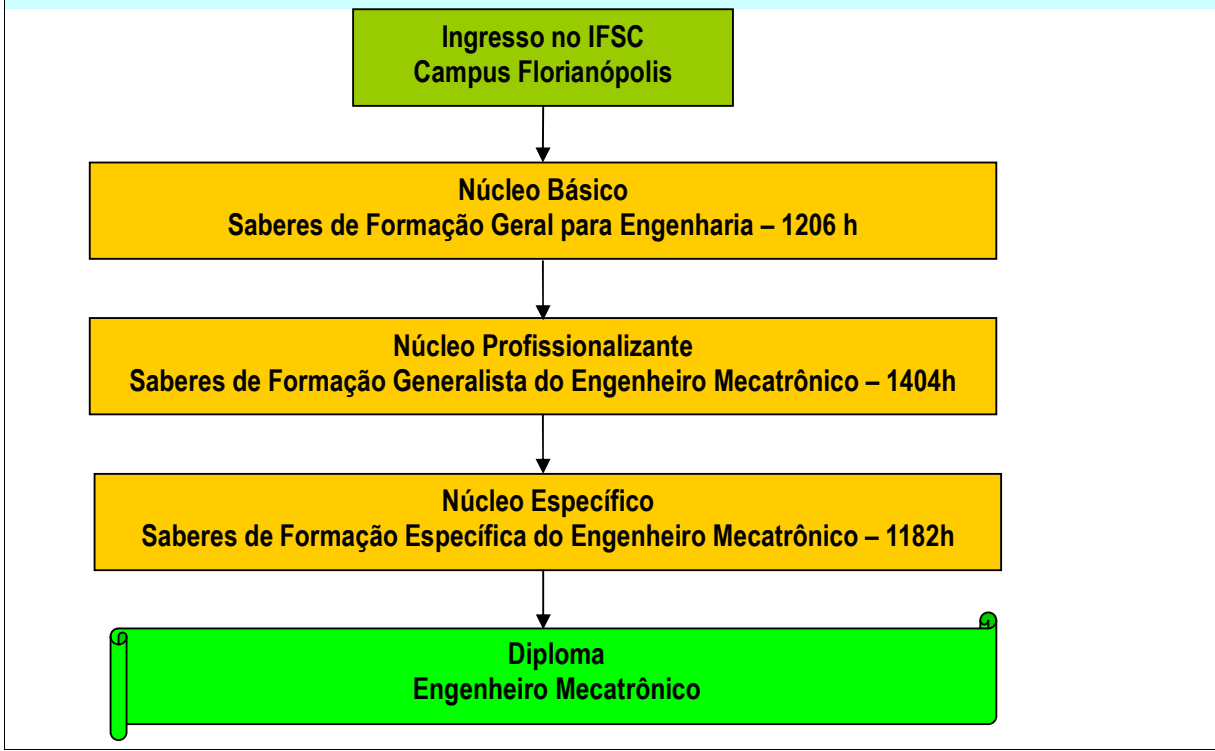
Ingresso no IFSC
Campus Florianópolis

Núcleo Básico
Saberes de Formação Geral para Engenharia – 1206 h

Núcleo Profissionalizante
Saberes de Formação Generalista do Engenheiro Mecatrônico – 1404h

Núcleo Específico
Saberes de Formação Específica do Engenheiro Mecatrônico – 1182h

Diploma
Engenheiro Mecatrônico